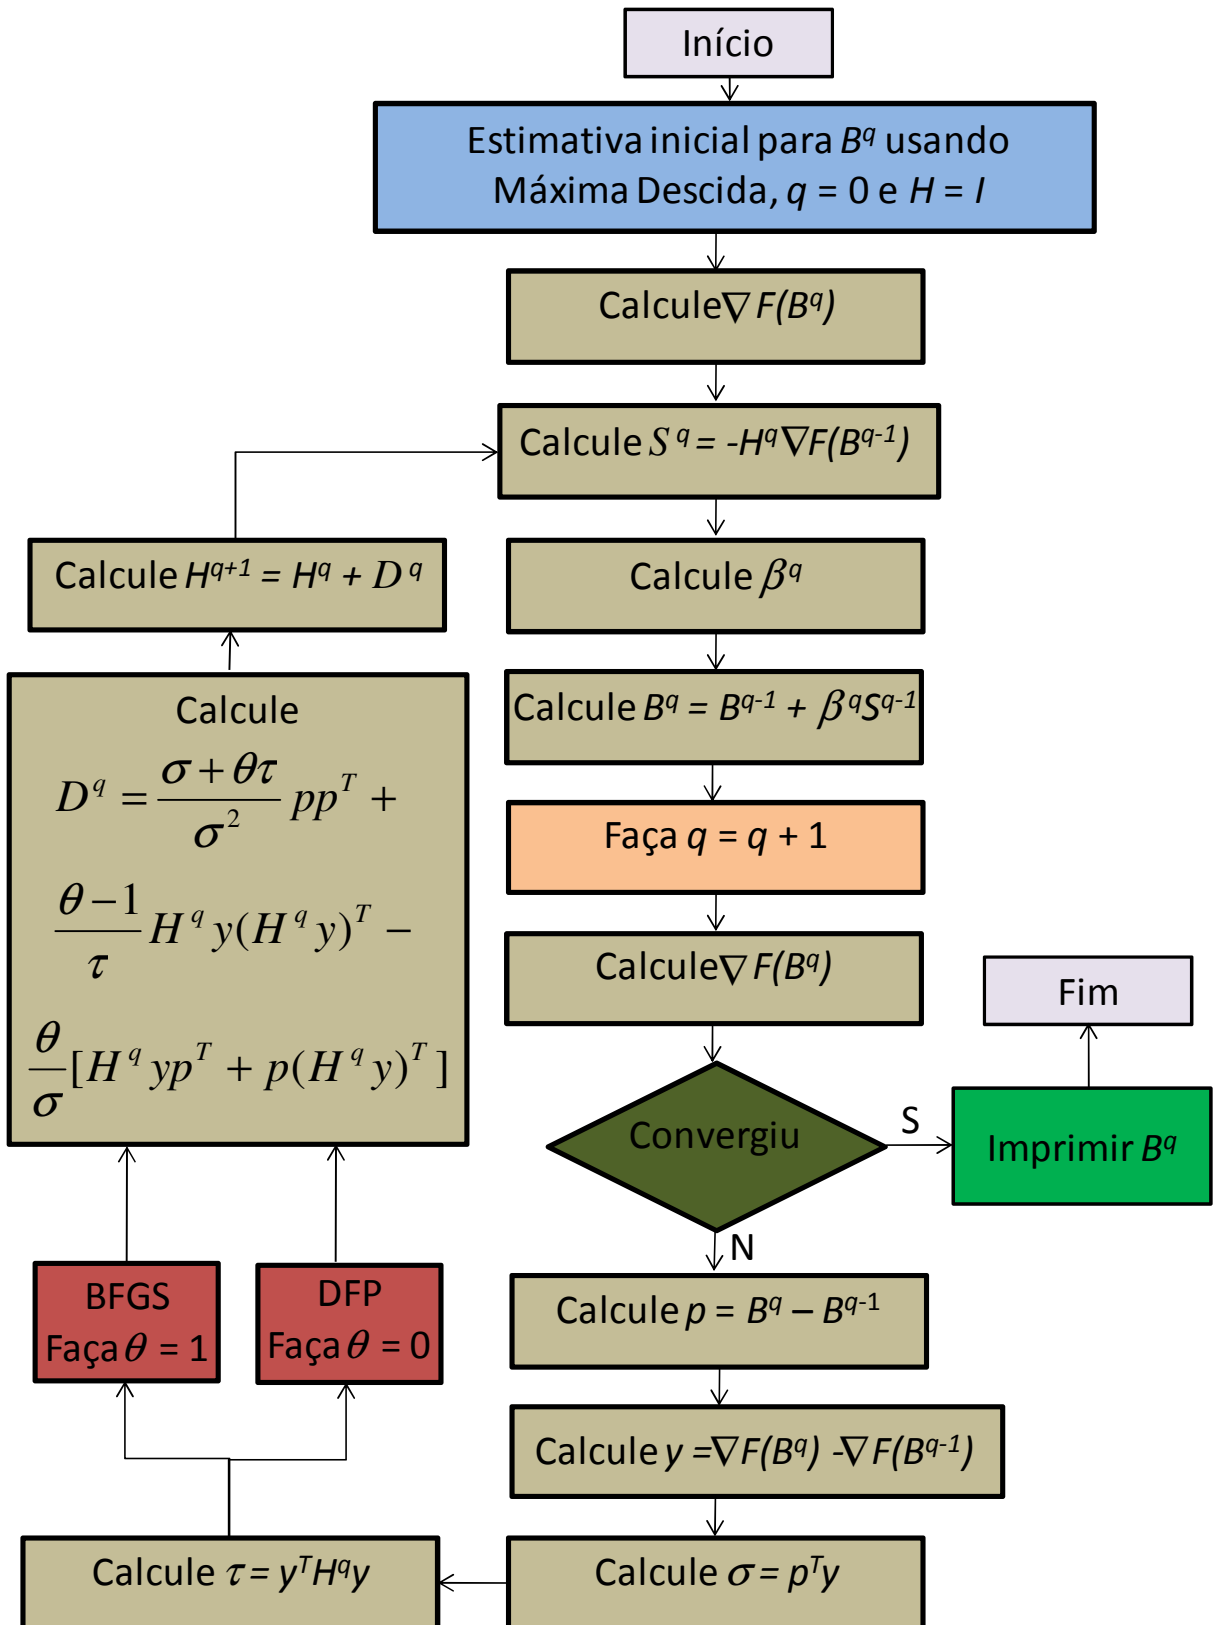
Início

Estimativa inicial para $B^q$ usando Máxima Descida, $q = 0$ e $H = I$

Calcule $\nabla F(B^q)$

Calcule $S^q = -H^q \nabla F(B^{q-1})$

Calcule $\beta^q$

Calcule $B^q = B^{q-1} + \beta^q S^{q-1}$

Faça $q = q + 1$

Calcule $\nabla F(B^q)$

Convergiu

S

Imprimir $B^q$

Fim

N

Calcule $p = B^q - B^{q-1}$

Calcule $y = \nabla F(B^q) - \nabla F(B^{q-1})$

Calcule $\sigma = p^T y$

Calcule $\tau = y^T H^q y$

BFGS
Faça $\theta = 1$

DFP
Faça $\theta = 0$

Calcule
$D^q = \frac{\sigma + \theta\tau}{\sigma^2} pp^T +$
$\frac{\theta - 1}{\tau} H^q y (H^q y)^T -$
$\frac{\theta}{\sigma}[H^q y p^T + p(H^q y)^T]$

Calcule $H^{q+1} = H^q + D^q$